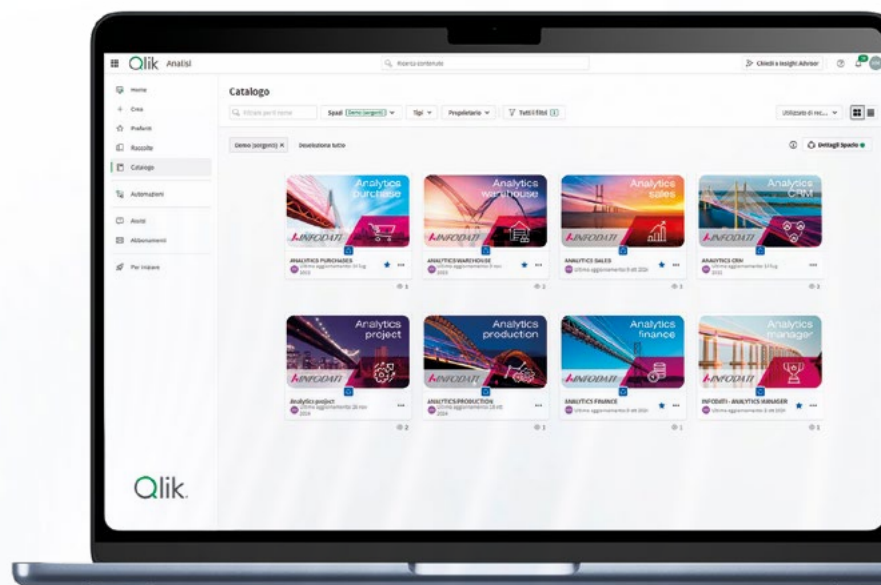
Qlik Analisi

Ricerca contenuto

Chiedi a Insight Advisor

Home
Crea
Preferiti
Raccolte
Catalogo
Automazioni
Avvisi
Abbonamenti
Per iniziare

Catalogo

Filtrare per il nome

Spazi Demo (sorgenti)

Tipi

Proprietario

Tutti i filtri 1

Utilizzato di rec...

Demo (sorgenti) ×

Deseleziona tutto

Dettagli spazio

Analytics purchase
INFODATI
ANALYTICS PURCHASES
Ultimo aggiornamento 14 lug 2023
1

Analytics warehouse
INFODATI
ANALYTICS WAREHOUSE
Ultimo aggiornamento 8 nov 2023
1

Analytics sales
INFODATI
ANALYTICS SALES
Ultimo aggiornamento 8 ott 2024
1

Analytics CRM
INFODATI
ANALYTICS CRM
Ultimo aggiornamento 17 lug 2023
2

Analytics project
INFODATI
Analytics project
Ultimo aggiornamento 28 nov 2024
2

Analytics production
INFODATI
ANALYTICS PRODUCTION
Ultimo aggiornamento 18 ott 2024
1

Analytics finance
INFODATI
ANALYTICS FINANCE
Ultimo aggiornamento 8 ott 2024
1

Analytics manager
INFODATI
INFODATI - ANALYTICS MANAGER
Ultimo aggiornamento 8 ott 2024
1

Qlik.